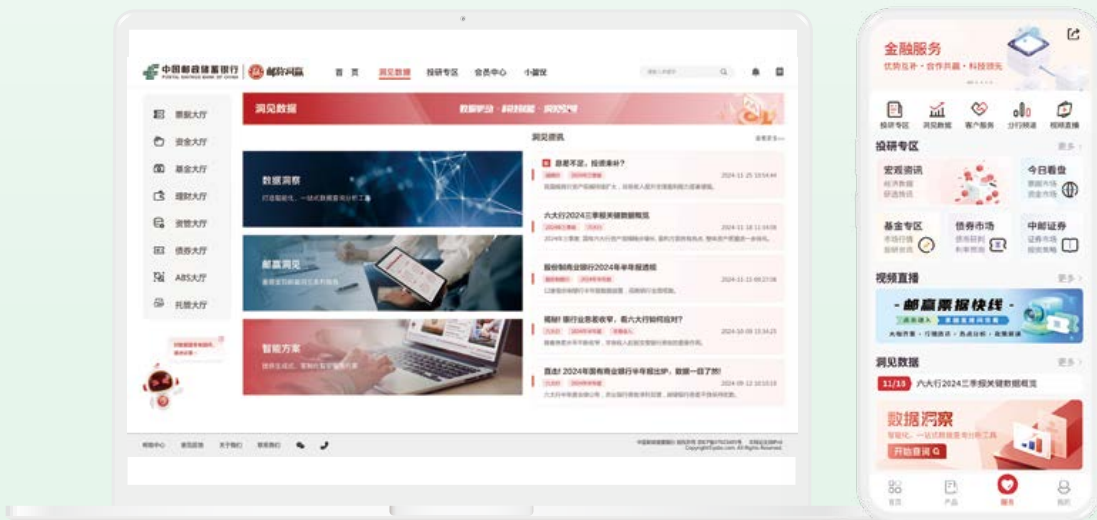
中国邮政储蓄银行 POSTAL SAVINGS BANK OF CHINA | 邮赢同赢

首页 洞见数据 投研专区 会员中心 小篮筐

票据大厅
资金大厅
基金大厅
理财大厅
资管大厅
债券大厅
ABS大厅
托管大厅

洞见数据

数据洞察
打造智能化、一站式数据查询分析工具

邮赢洞见

智能方案

洞见资讯

息差不足，投资来补?
2024-11-25

六大行2024三季报关键数据概况
2024-11-18

股份制商业银行2024年半年报透视
2024-11-11

揭秘! 银行业务息差收窄，看六大行如何应对?
2024-10-09

首次! 2024年国有商业银行半年报出炉，数据一目了然!
2024-09-12

金融服务
优势互补·合作共赢·科技领先

投研专区 洞见数据 客户服务 分行频道 视频直播

投研专区 更多
宏观资讯
今日看盘
基金专区
债券市场
中邮证券

视频直播 更多
邮赢票据快线

洞见数据 更多
11/18 六大行2024三季报关键数据概况

数据洞察
智能化、一站式数据查询分析工具
开始查询

首页 产品 服务 我的